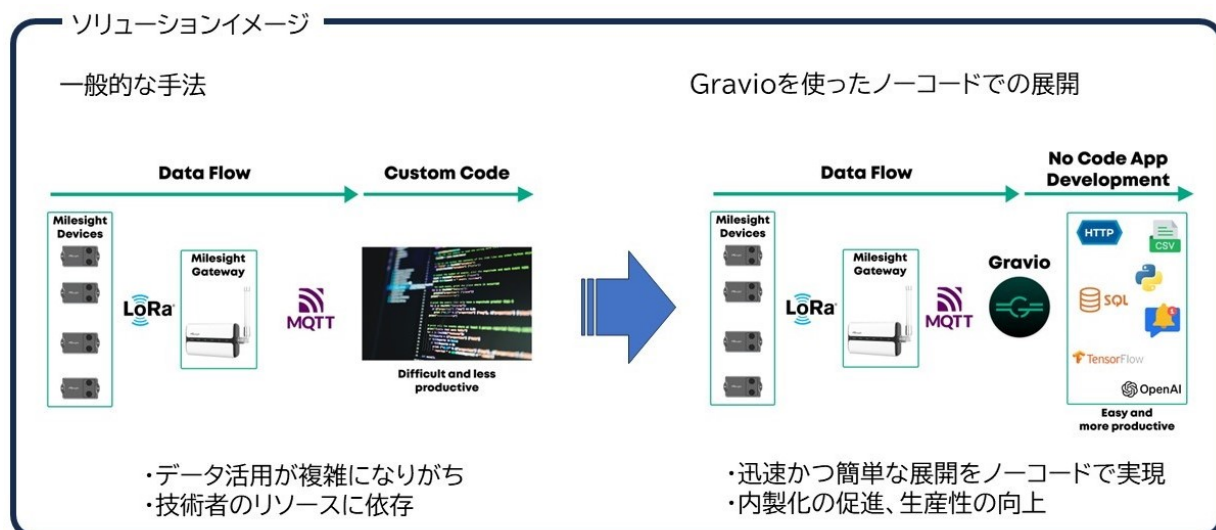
ソリューションイメージ

一般的な手法

Data Flow

Custom Code

Milesight Devices

LoRa

Milesight Gateway

MQTT

Difficult and less productive

・データ活用が複雑になりがち
・技術者のリソースに依存

Gravioを使ったノーコードでの展開

Data Flow

No Code App Development

Milesight Devices

LoRa

Milesight Gateway

MQTT

Gravio

HTTP

CSV

SQL

TensorFlow

OpenAI

Easy and more productive

・迅速かつ簡単な展開をノーコードで実現
・内製化の促進、生産性の向上